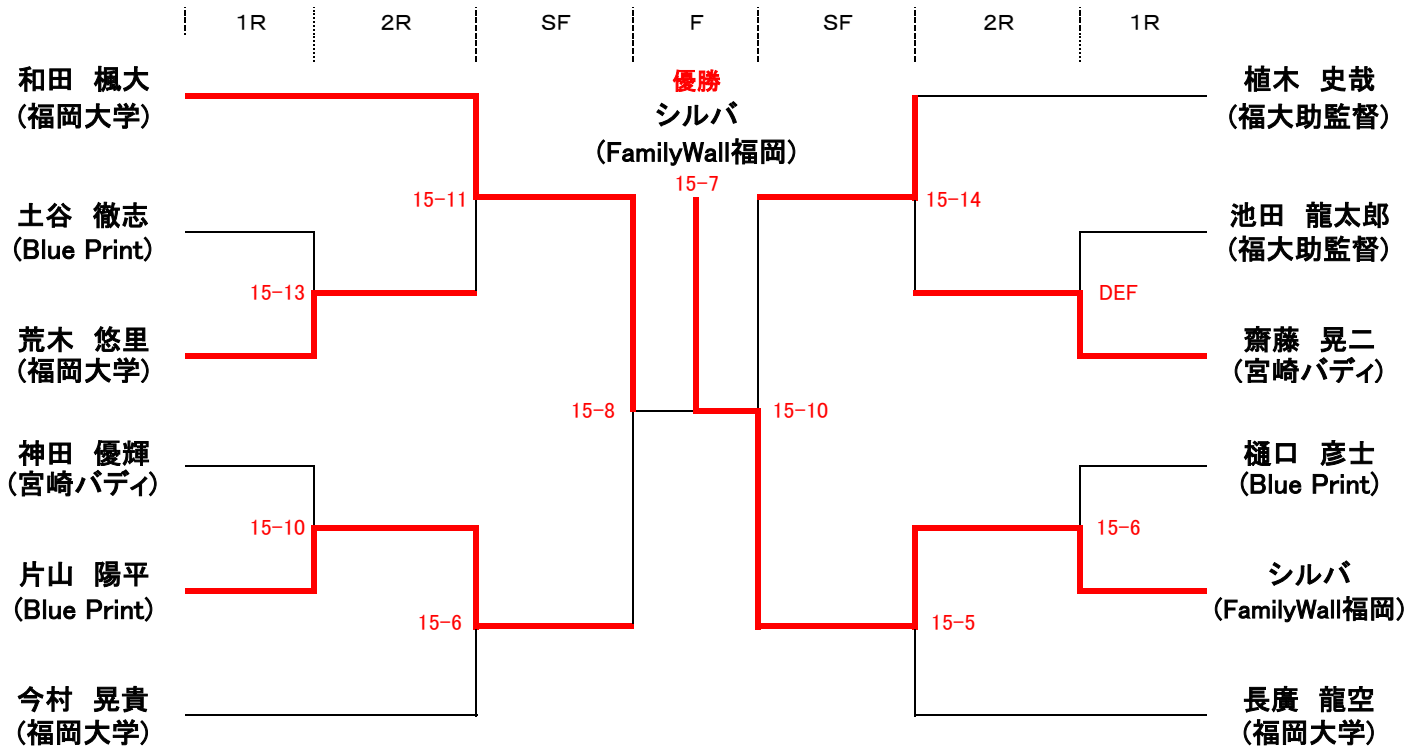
| 1R | 2R | SF | F | SF | 2R | 1R |
|---|---|---|---|---|---|---|

優勝
シルバ
(FamilyWall福岡)

和田　楓大
(福岡大学)

土谷　徹志
(Blue Print)

荒木　悠里
(福岡大学)

神田　優輝
(宮崎バディ)

片山　陽平
(Blue Print)

今村　晃貴
(福岡大学)

植木　史哉
(福大助監督)

池田　龍太郎
(福大助監督)

齋藤　晃二
(宮崎バディ)

樋口　彦士
(Blue Print)

シルバ
(FamilyWall福岡)

長廣　龍空
(福岡大学)

15-11
15-13
15-8
15-10
15-6
15-7
15-14
DEF
15-10
15-6
15-5